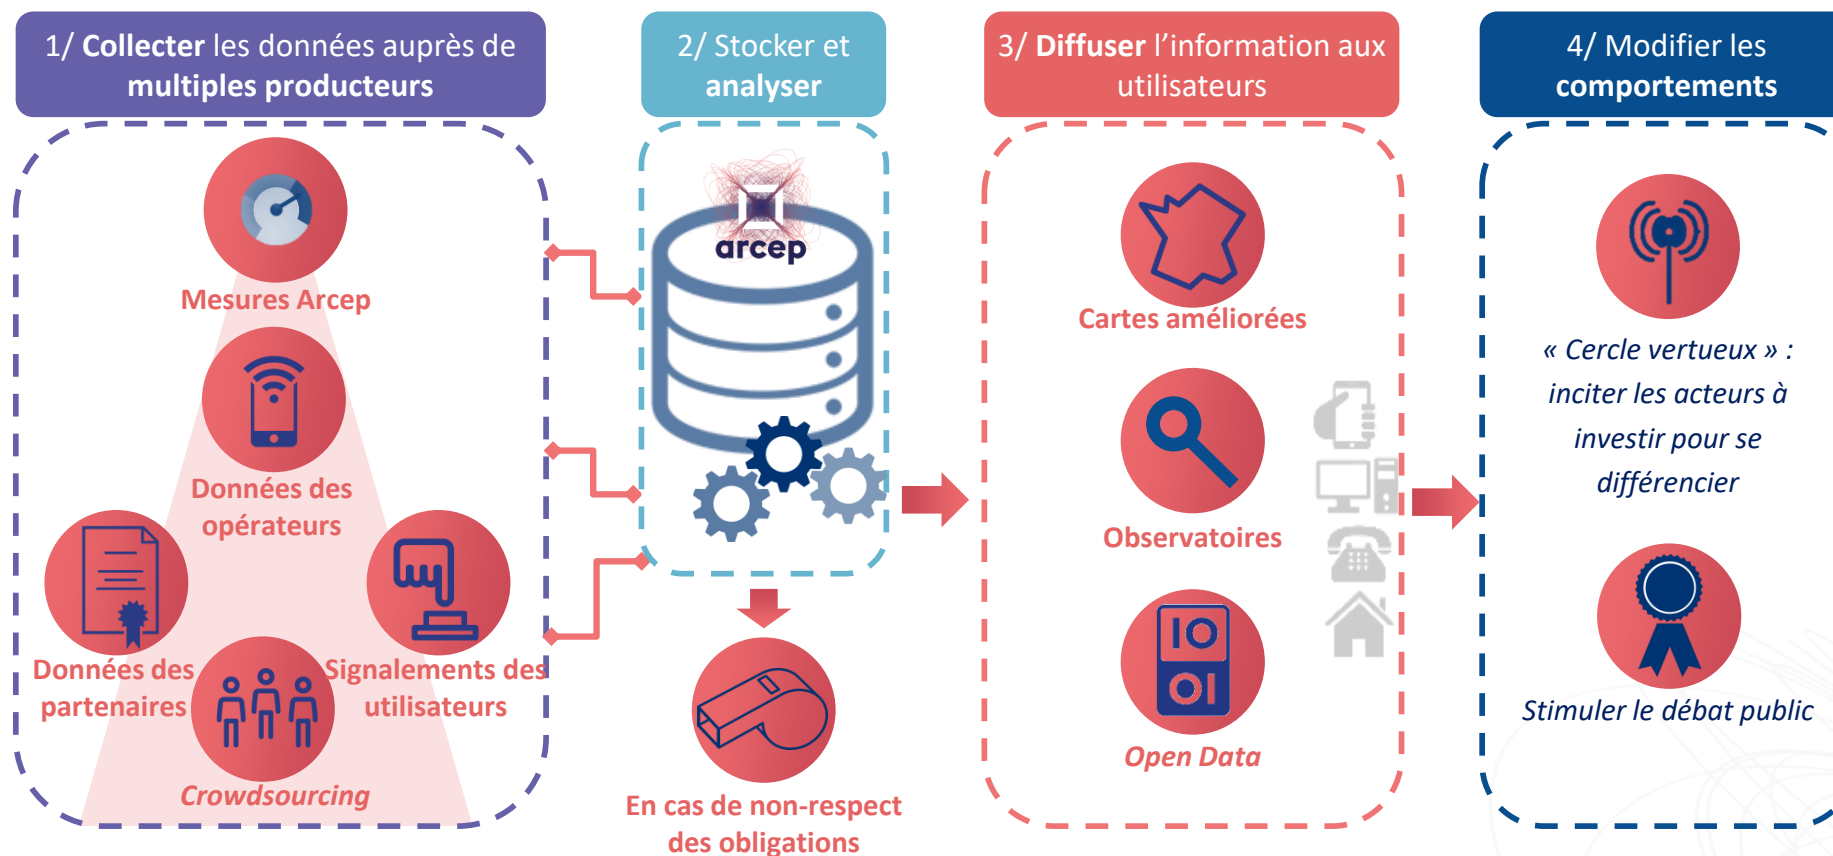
1/ Collecter les données auprès de multiples producteurs

Mesures Arcep

Données des opérateurs

Données des partenaires

Signalements des utilisateurs

Crowdsourcing

2/ Stocker et analyser

arcep

En cas de non-respect des obligations

3/ Diffuser l'information aux utilisateurs

Cartes améliorées

Observatoires

IO OI

Open Data

4/ Modifier les comportements

« Cercle vertueux » : inciter les acteurs à investir pour se différencier

Stimuler le débat public